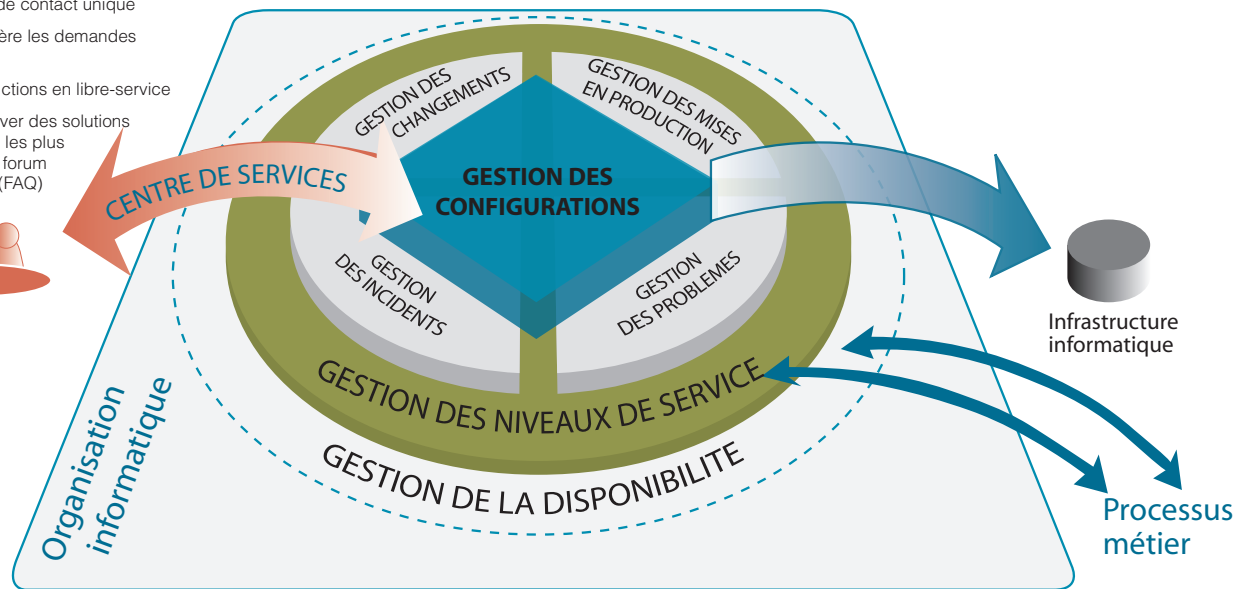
de contact unique
ère les demandes
ctions en libre-service
ver des solutions
les plus
forum
(FAQ)

CENTRE DE SERVICES

GESTION DES CHANGEMENTS

GESTION DES MISES EN PRODUCTION

GESTION DES CONFIGURATIONS

GESTION DES INCIDENTS

GESTION DES PROBLEMES

GESTION DES NIVEAUX DE SERVICE

GESTION DE LA DISPONIBILITE

Infrastructure informatique

Organisation informatique

Processus métier